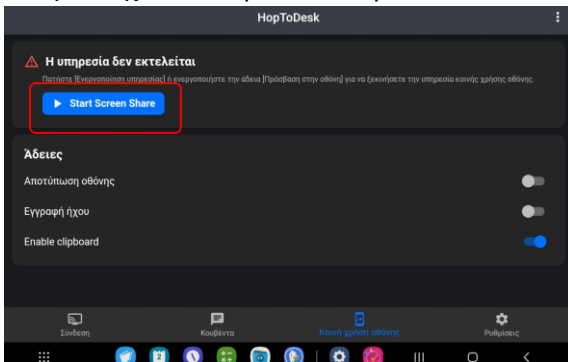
HopToDesk

Η υπηρεσία δεν εκτελείται

Πατήστε [Ενεργοποίηση υπηρεσίας] ή ενεργοποιήστε την άδεια [Πρόσβαση στην οθόνη] για να ξεκινήσετε την υπηρεσία κοινής χρήσης οθόνης.

Start Screen Share

Άδειες

Αποτύπωση οθόνης

Εγγραφή ήχου

Enable clipboard

Σύνδεση

Κουβέντα

Κοινή χρήση οθόνης

Ρυθμίσεις